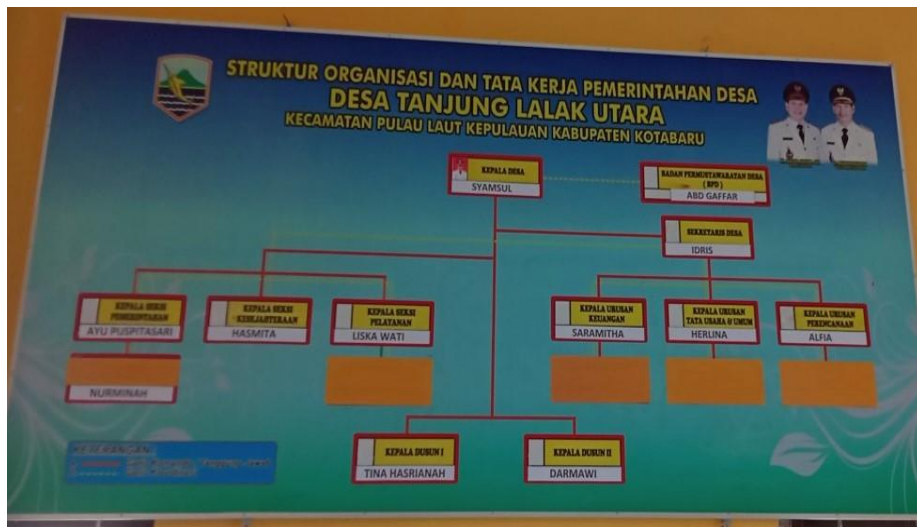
STRUKTUR ORGANISASI DAN TATA KERJA PEMERINTAHAN DESA
DESA TANJUNG LALAK UTARA
KECAMATAN PULAU LAUT KEPULAUAN KABUPATEN KOTABARU

KEPALA DESA
SYAMSUL

BADAN PERMUSYAWARATAN DESA (BPD)
ABD GAFFAR

SEKRETARIS DESA
IDRIS

KEPALA SEKSI PEMERINTAHAN
AYU PUSPITASARI

NURMINAH

KEPALA SEKSI KESEJAHTERAAN
HASMITA

KEPALA SEKSI PELAYANAN
LISKA WATI

KEPALA URUSAN KEUANGAN
SARAMITHA

KEPALA URUSAN TATA USAHA & UMUM
HERLINA

KEPALA URUSAN PERENCANAAN
ALFIA

KEPALA DUSUN I
TINA HASRIANAH

KEPALA DUSUN II
DARMAWI

KETERANGAN
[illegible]